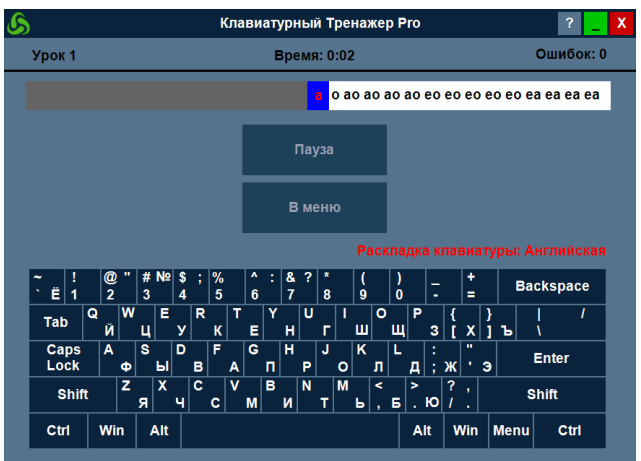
Клавиатурный Тренажер Pro

? _ X

Урок 1

Время: 0:02

Ошибок: 0

а о ао ао ао ао ео ео ео ео ео еа еа еа еа

Пауза

В меню

Раскладка клавиатуры: Английская

~ ` Ё
! 1
@ " 2
# № 3
$ ; 4
% 5
^ : 6
& ? 7
* 8
( 9
) 0
_ -
+ =
Backspace

Tab
Q Й
W Ц
E У
R К
T Е
Y Н
U Г
I Ш
O Щ
P З
{ [ Х
} ] Ъ
| / \

Caps Lock
A Ф
S Ы
D В
F А
G П
H Р
J О
K Л
L Д
: ; Ж
" ' Э
Enter

Shift
Z Я
X Ч
C С
V М
B И
N Т
M Ь
< , Б
> . Ю
? , / .
Shift

Ctrl
Win
Alt
Alt
Win
Menu
Ctrl